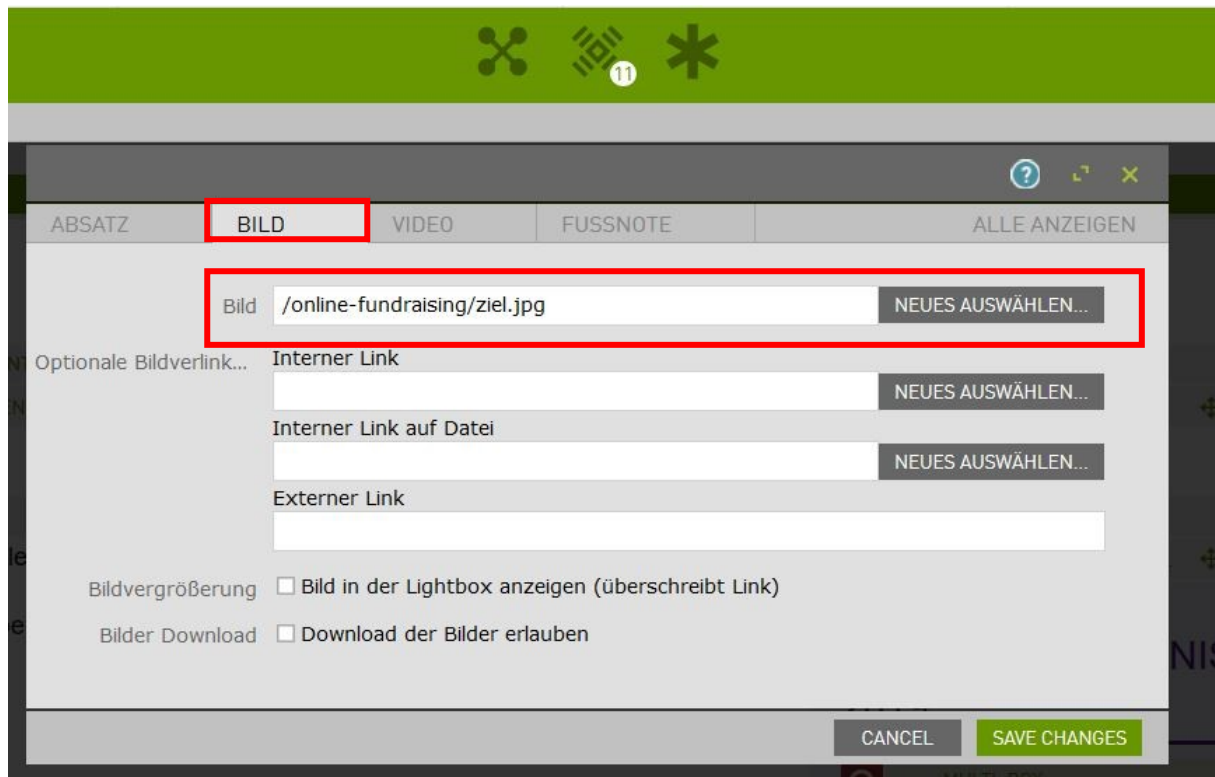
11

ABSATZ BILD VIDEO FUSSNOTE ALLE ANZEIGEN

Bild /online-fundraising/ziel.jpg NEUES AUSWÄHLEN...

Optionale Bildverlink...

Interner Link

NEUES AUSWÄHLEN...

Interner Link auf Datei

NEUES AUSWÄHLEN...

Externer Link

Bildvergrößerung ☐ Bild in der Lightbox anzeigen (überschreibt Link)

Bilder Download ☐ Download der Bilder erlauben

CANCEL SAVE CHANGES